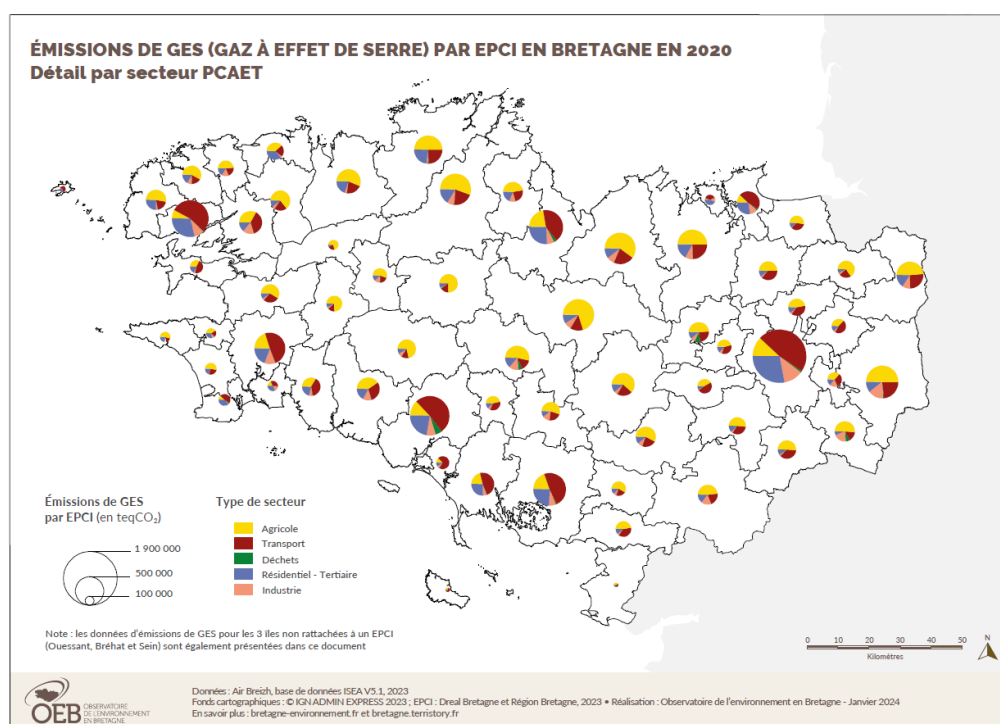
ÉMISSIONS DE GES (GAZ À EFFET DE SERRE) PAR EPCI EN BRETAGNE EN 2020
Détail par secteur PCAET

Émissions de GES par EPCI (en teq$CO_2$)

1 900 000
500 000
100 000

Type de secteur
Agricole
Transport
Déchets
Résidentiel - Tertiaire
Industrie

Note : les données d'émissions de GES pour les 3 îles non rattachées à un EPCI (Ouessant, Bréhat et Sein) sont également présentées dans ce document

0 10 20 30 40 50
Kilomètres

N

OEB OBSERVATOIRE DE L'ENVIRONNEMENT EN BRETAGNE

Données : Air Breizh, base de données ISEA V5.1, 2023
Fonds cartographiques : © IGN ADMIN EXPRESS 2023 ; EPCI : Dreal Bretagne et Région Bretagne, 2023 • Réalisation : Observatoire de l'environnement en Bretagne - Janvier 2024
En savoir plus : bretagne-environnement.fr et bretagne.territory.fr